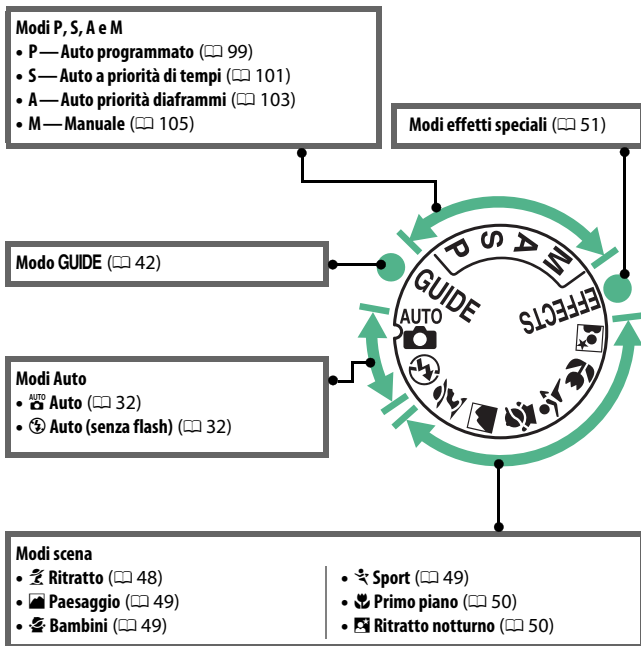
Modi P, S, A e M
• P — Auto programmato (□ 99)
• S — Auto a priorità di tempi (□ 101)
• A — Auto priorità diaframmi (□ 103)
• M — Manuale (□ 105)

Modi effetti speciali (□ 51)

Modo GUIDE (□ 42)

P S A M
GUIDE
AUTO
EFFECTS

Modi Auto
• AUTO Auto (□ 32)
• Auto (senza flash) (□ 32)

Modi scena
• Ritratto (□ 48)
• Paesaggio (□ 49)
• Bambini (□ 49)
• Sport (□ 49)
• Primo piano (□ 50)
• Ritratto notturno (□ 50)